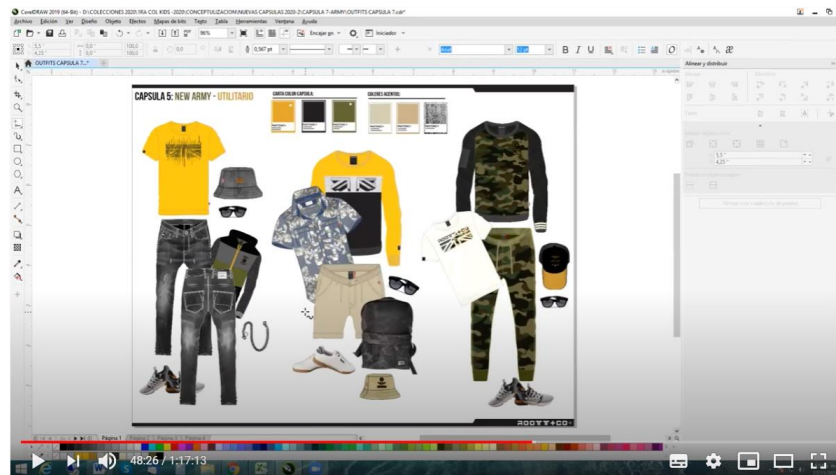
CorelDRAW 2019 (64-Bit) - D:\COLECCIONES 2020\1RA COL KIDS -2020\CONCEPTUALIZACION\NUEVAS CAPSULAS 2020-2\CAPSULA 7-ARMY\OUTFITS CAPSULA 7.cdr*

Archivo Edición Ver Diseño Objeto Efectos Mapas de bits Texto Tabla Herramientas Ventana Ayuda

96% Encajar gn Iniciado

0,567 pt

OUTFITS CAPSULA 7...*

Alinear y distribuir

CAPSULA 5: NEW ARMY - UTILITARIO

CARTA COLOR CAPSULA:

COLORES ACENTOS:

ROOTT+CO

Página 1

48:26 / 1:17:13